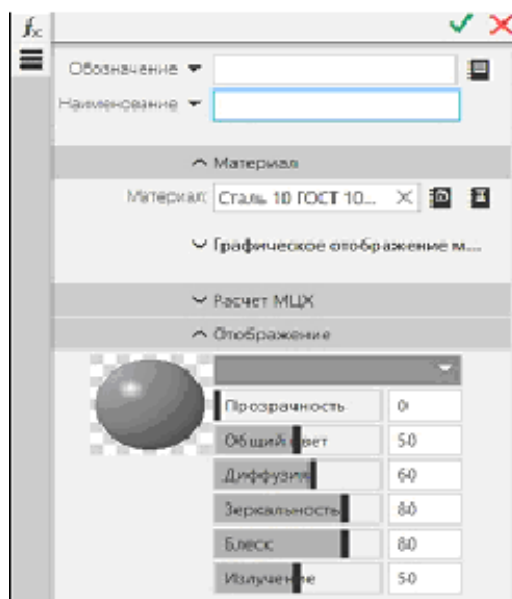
$f_x$
✓ ✕
Обозначение ▾
Наименование ▾
^ Материал
Материал: Сталь 10 ГОСТ 10... ✕
⌄ Графическое отображение м...
⌄ Расчет МЦХ
^ Отображение
Прозрачность 0
Общий свет 50
Диффузия 60
Зеркальность 80
Блеск 80
Излучение 50